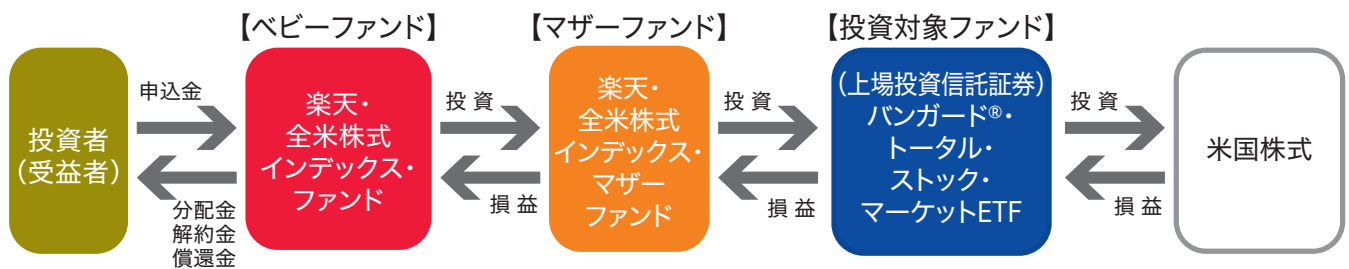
【ベビーファンド】
【マザーファンド】
【投資対象ファンド】

投資者
(受益者)

申込金

分配金
解約金
償還金

楽天・
全米株式
インデックス・
ファンド

投 資

損 益

楽天・
全米株式
インデックス・
マザー
ファンド

投 資

損 益

(上場投資信託証券)
バンガード®・
トータル・
ストック・
マーケットETF

投 資

損 益

米国株式